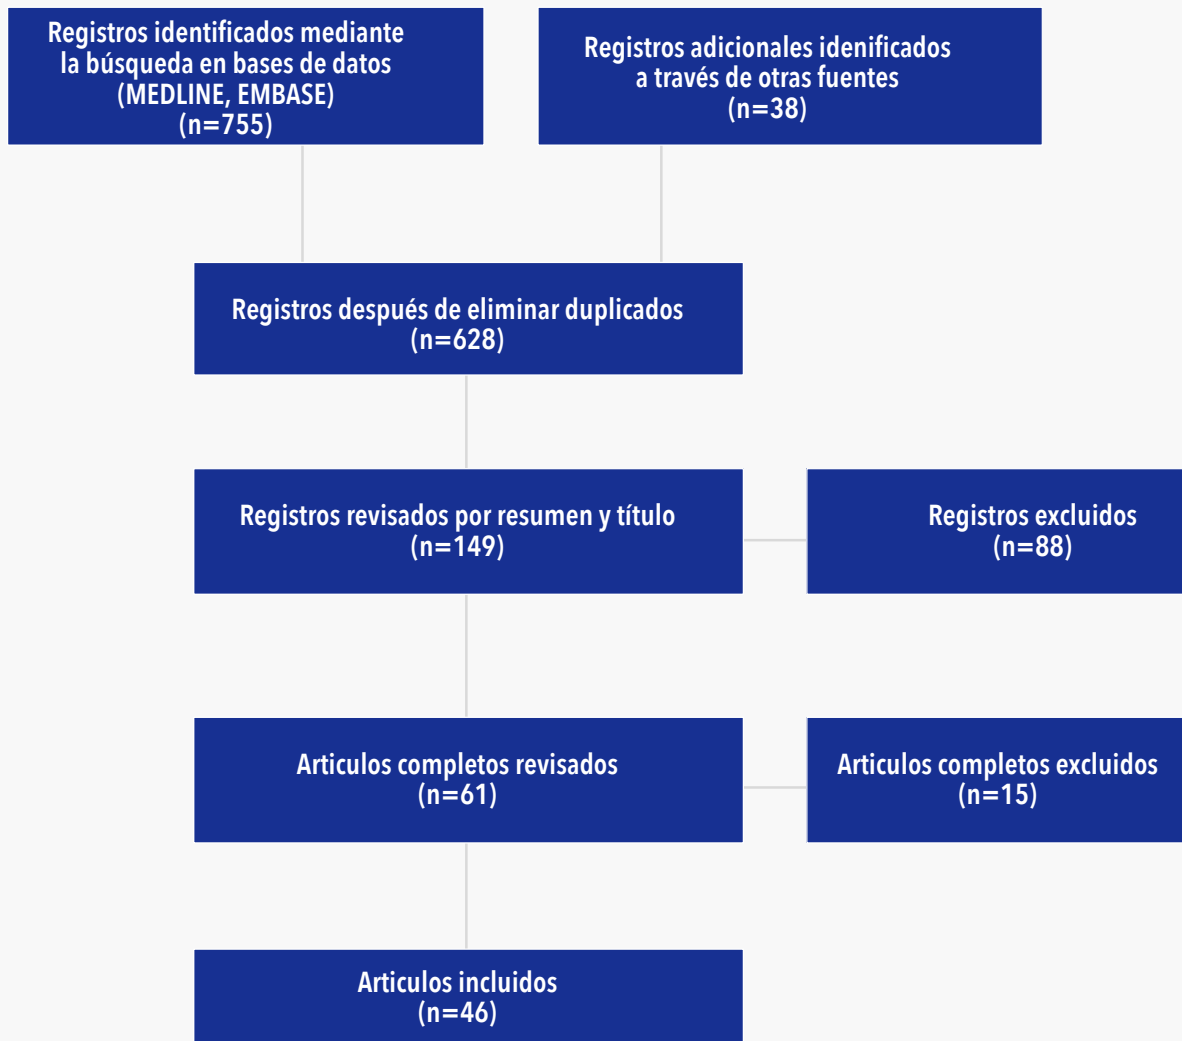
Registros identificados mediante la búsqueda en bases de datos (MEDLINE, EMBASE) (n=755)

Registros adicionales idenificados a través de otras fuentes (n=38)

Registros después de eliminar duplicados (n=628)

Registros revisados por resumen y título (n=149)

Registros excluidos (n=88)

Articulos completos revisados (n=61)

Articulos completos excluidos (n=15)

Articulos incluidos (n=46)